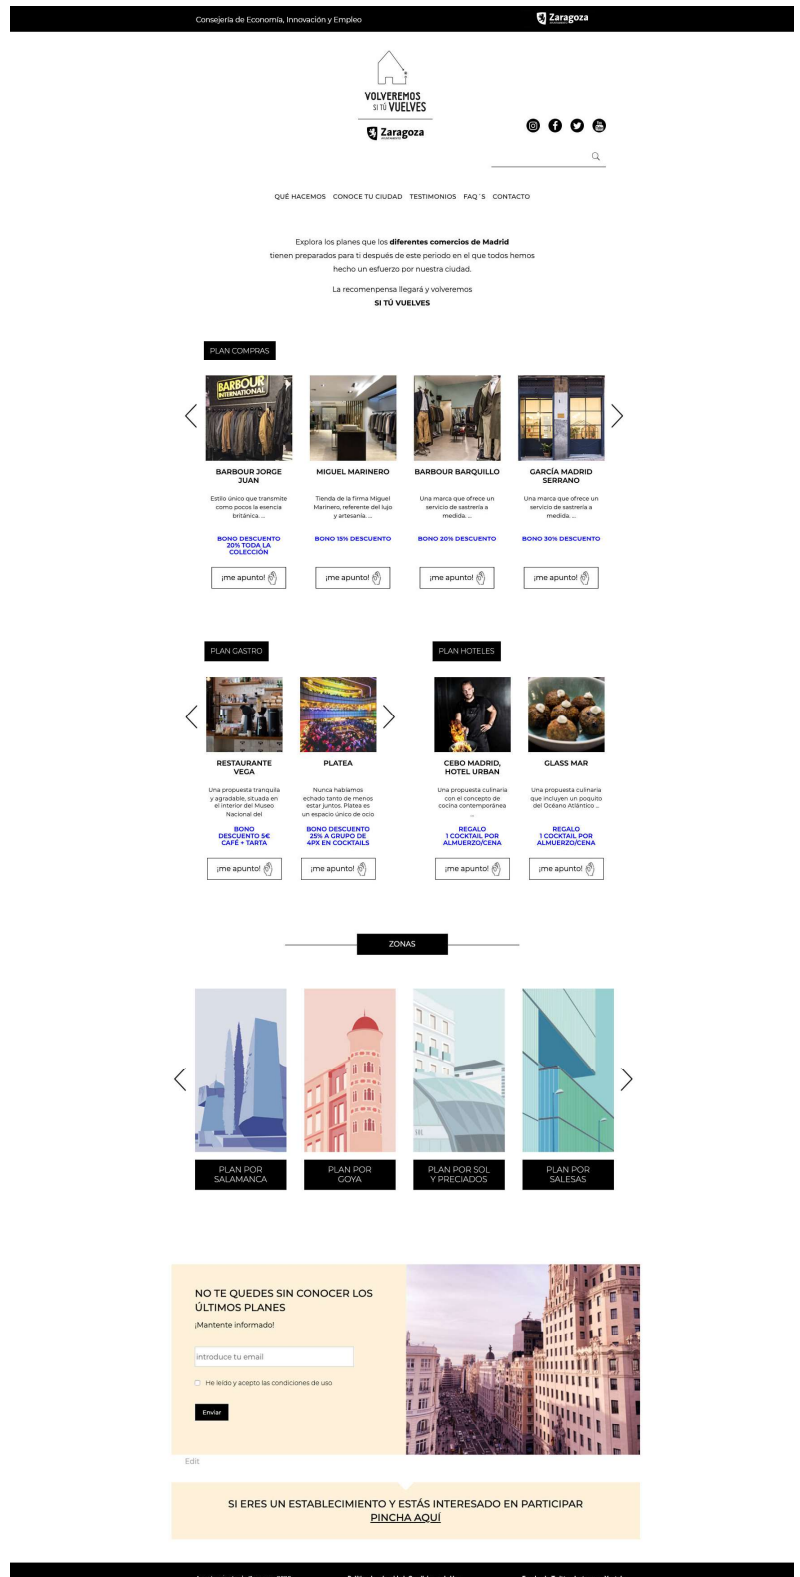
Consejería de Economía, Innovación y Empleo

Zaragoza

VOLVEREMOS SI TÚ VUELVES

Zaragoza

QUÉ HACEMOS CONOCE TU CIUDAD TESTIMONIOS FAQ´S CONTACTO

Explora los planes que los **diferentes comercios de Madrid** tienen preparados para ti después de este periodo en el que todos hemos hecho un esfuerzo por nuestra ciudad.

La recomenpensa llegará y volveremos
SI TÚ VUELVES

PLAN COMPRAS

BARBOUR JORGE JUAN
Estilo único que transmite como pocos la esencia británica. ...
BONO DESCUENTO 20% TODA LA COLECCIÓN
¡me apunto!

MIGUEL MARINERO
Tienda de la firma Miguel Marinero, referente del lujo y artesanía. ...
BONO 15% DESCUENTO
¡me apunto!

BARBOUR BARQUILLO
Una marca que ofrece un servicio de sastrería a medida. ...
BONO 20% DESCUENTO
¡me apunto!

GARCÍA MADRID SERRANO
Una marca que ofrece un servicio de sastrería a medida. ...
BONO 30% DESCUENTO
¡me apunto!

PLAN GASTRO

RESTAURANTE VEGA
Una propuesta tranquila y agradable, situada en el interior del Museo Nacional del
BONO DESCUENTO 5€ CAFÉ + TARTA
¡me apunto!

PLATEA
Nunca habíamos echado tanto de menos estar juntos. Platea es un espacio único de ocio
BONO DESCUENTO 25% A GRUPO DE 4PX EN COCKTAILS
¡me apunto!

PLAN HOTELES

CEBO MADRID, HOTEL URBAN
Una propuesta culinaria con el concepto de cocina contemporánea ...
REGALO 1 COCKTAIL POR ALMUERZO/CENA
¡me apunto!

GLASS MAR
Una propuesta culinaria que incluyen un poquito del Océano Atlántico ...
REGALO 1 COCKTAIL POR ALMUERZO/CENA
¡me apunto!

ZONAS

PLAN POR SALAMANCA
PLAN POR GOYA
PLAN POR SOL Y PRECIADOS
PLAN POR SALESAS

NO TE QUEDES SIN CONOCER LOS ÚLTIMOS PLANES
¡Mantente informado!
introduce tu email
He leído y acepto las condiciones de uso
Enviar

Edit

SI ERES UN ESTABLECIMIENTO Y ESTÁS INTERESADO EN PARTICIPAR
PINCHA AQUÍ